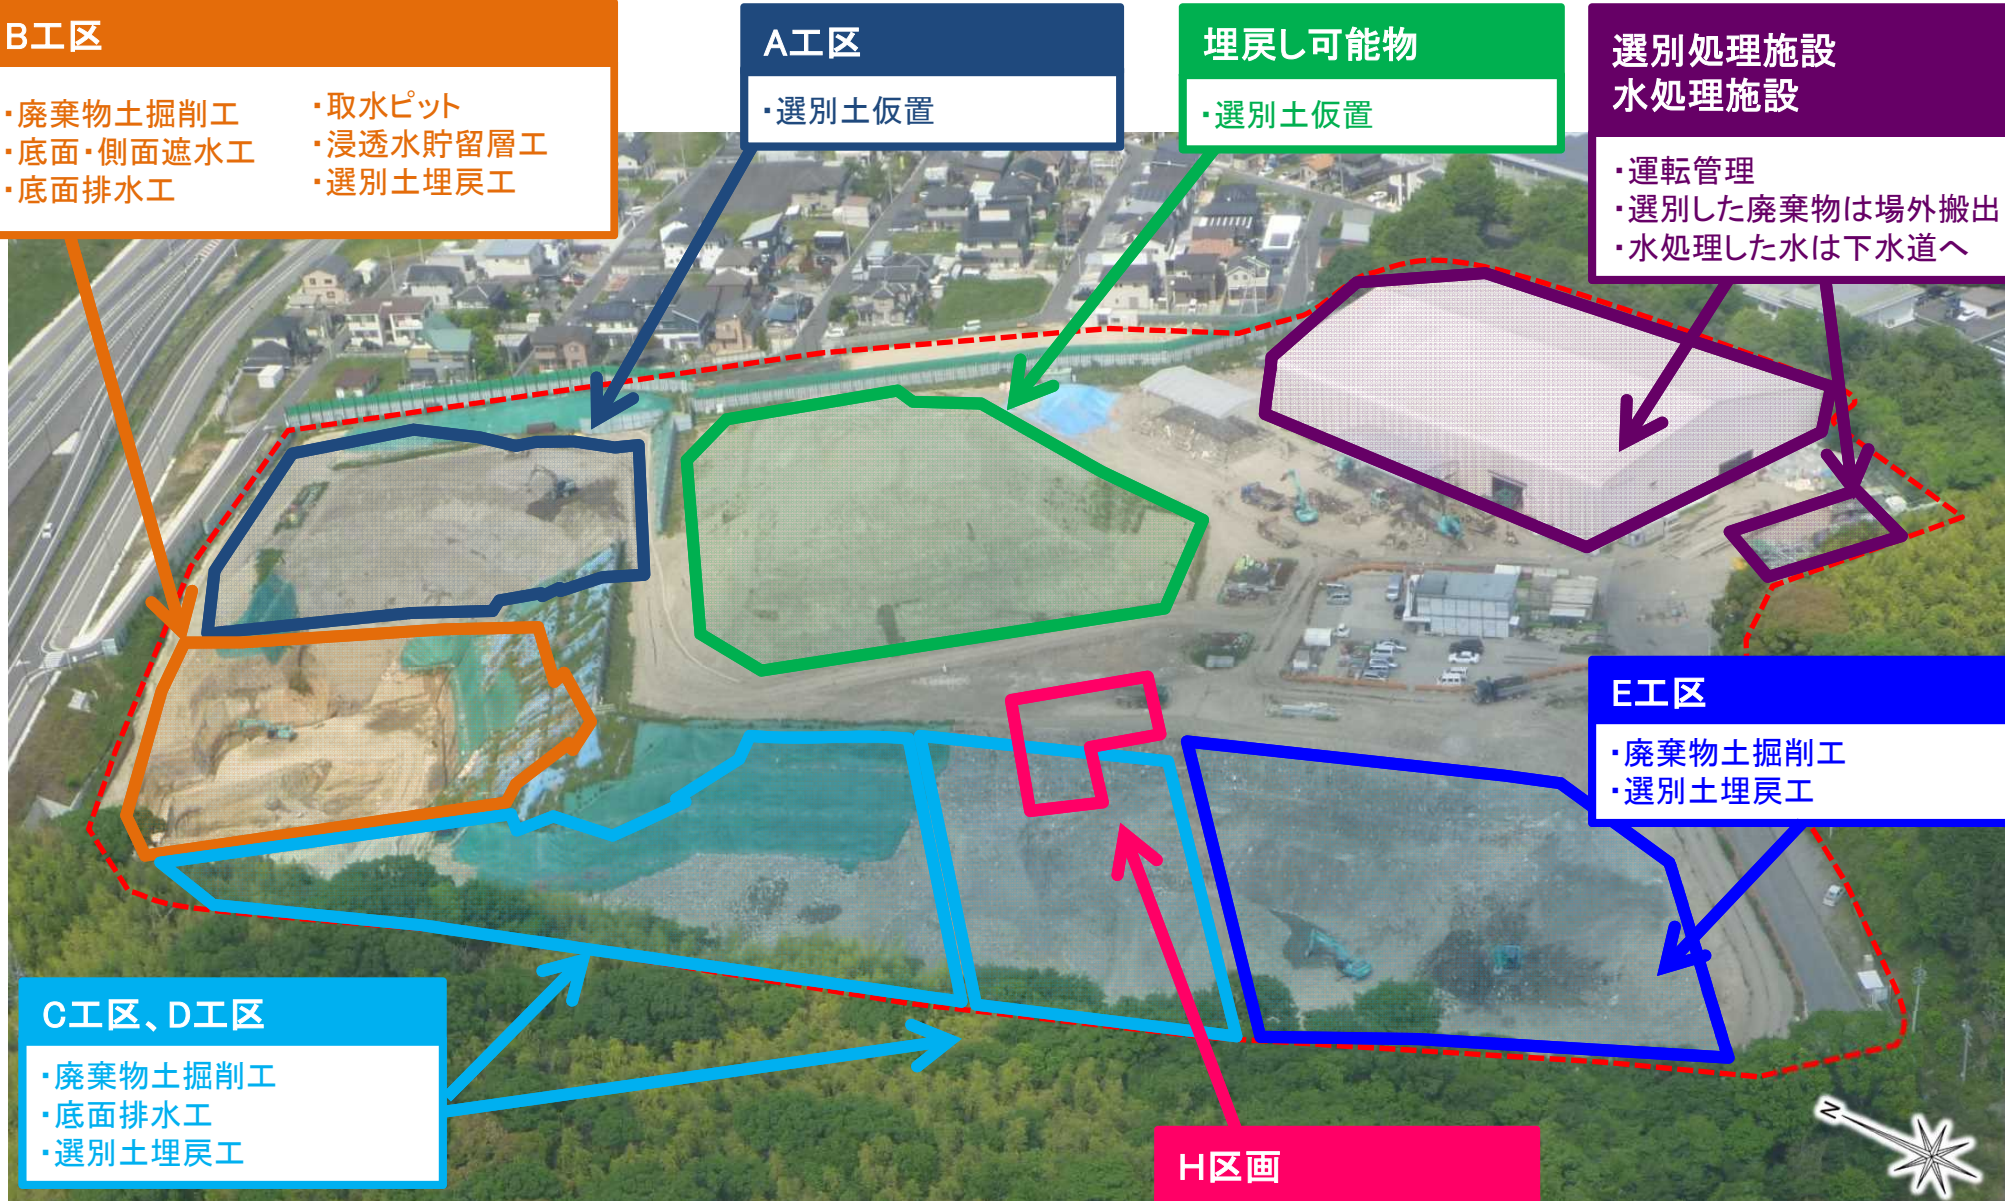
B工区

・廃棄物土掘削工
・底面・側面遮水工
・底面排水工

・取水ピット
・浸透水貯留層工
・選別土埋戻工

A工区

・選別土仮置

埋戻し可能物

・選別土仮置

選別処理施設
水処理施設

・運転管理
・選別した廃棄物は場外搬出
・水処理した水は下水道へ

E工区

・廃棄物土掘削工
・選別土埋戻工

C工区、D工区

・廃棄物土掘削工
・底面排水工
・選別土埋戻工

H区画

N